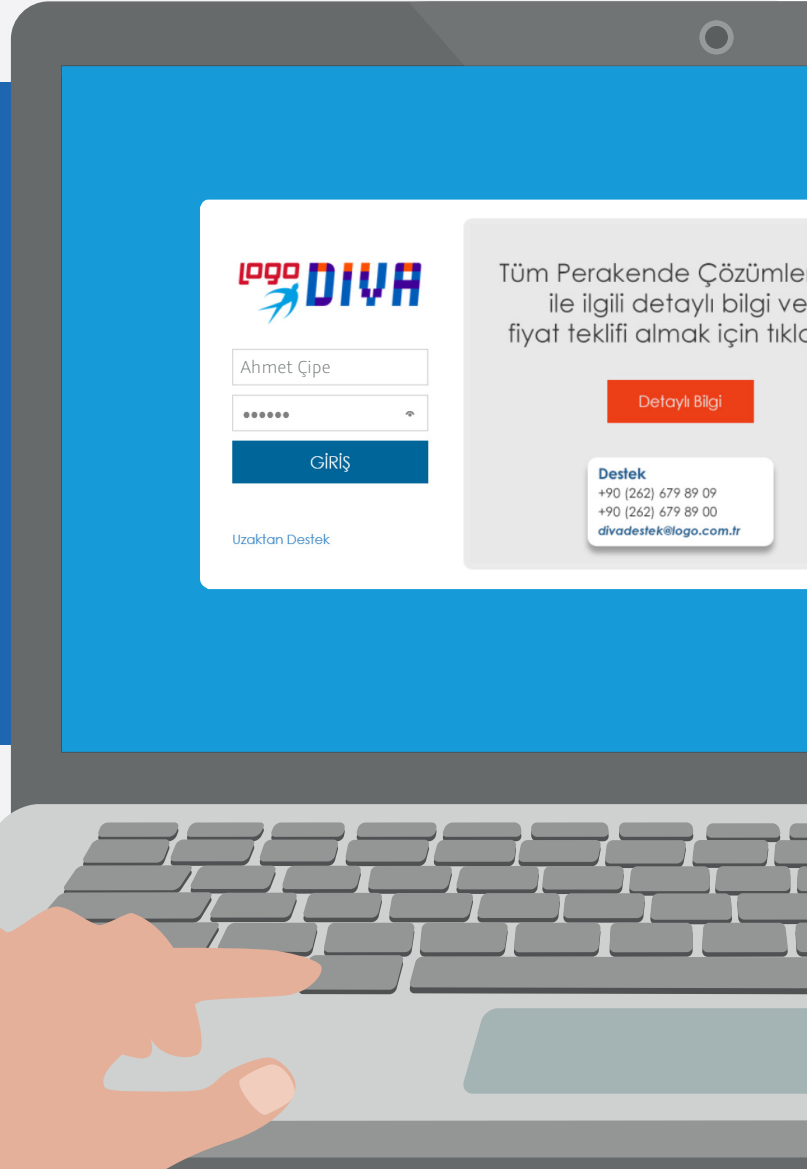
logo DIVA

Ahmet Çipe

••••••

GİRİŞ

Uzaktan Destek

Tüm Perakende Çözümle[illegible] ile ilgili detaylı bilgi ve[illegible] fiyat teklifi almak için tıkl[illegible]

Detaylı Bilgi

Destek
+90 (262) 679 89 09
+90 (262) 679 89 00
divadestek@logo.com.tr